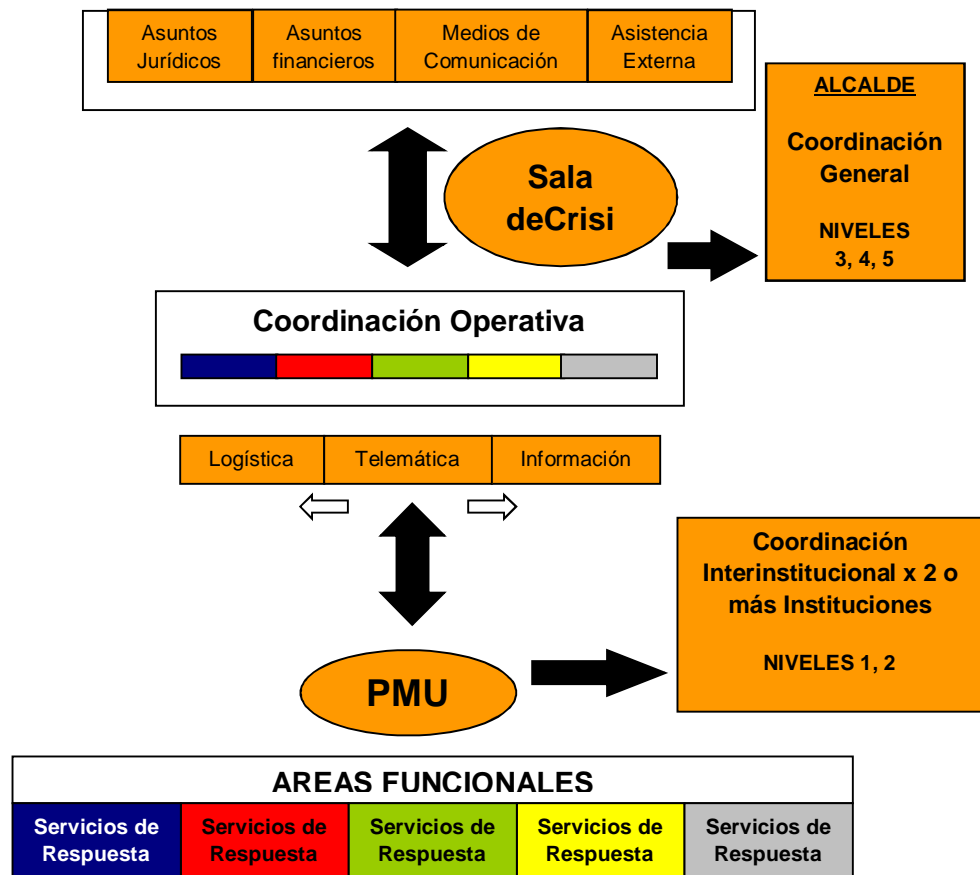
Asuntos Jurídicos | Asuntos financieros | Medios de Comunicación | Asistencia Externa

ALCALDE

Coordinación General

NIVELES 3, 4, 5

Sala deCrisi

Coordinación Operativa

Logística | Telemática | Información

Coordinación Interinstitucional x 2 o más Instituciones

NIVELES 1, 2

PMU

| AREAS FUNCIONALES | | | | |
|---|---|---|---|---|
| Servicios de Respuesta | Servicios de Respuesta | Servicios de Respuesta | Servicios de Respuesta | Servicios de Respuesta |